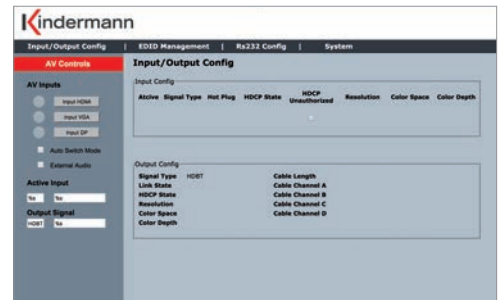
Kindermann

Input/Output Config | EDID Management | Rs232 Config | System

AV Controls

AV Inputs

Input HDMI

Input VGA

Input DP

Auto Switch Mode

External Audio

Active Input

No No

Output Signal

HDBT No

Input/Output Config

Input Config

| Active | Signal Type | Hot Plug | HDCP State | HDCP Unauthorized | Resolution | Color Space | Color Depth |
|---|---|---|---|---|---|---|---|

Output Config

Signal Type HDBT

Link State

HDCP State

Resolution

Color Space

Color Depth

Cable Length

Cable Channel A

Cable Channel B

Cable Channel C

Cable Channel D